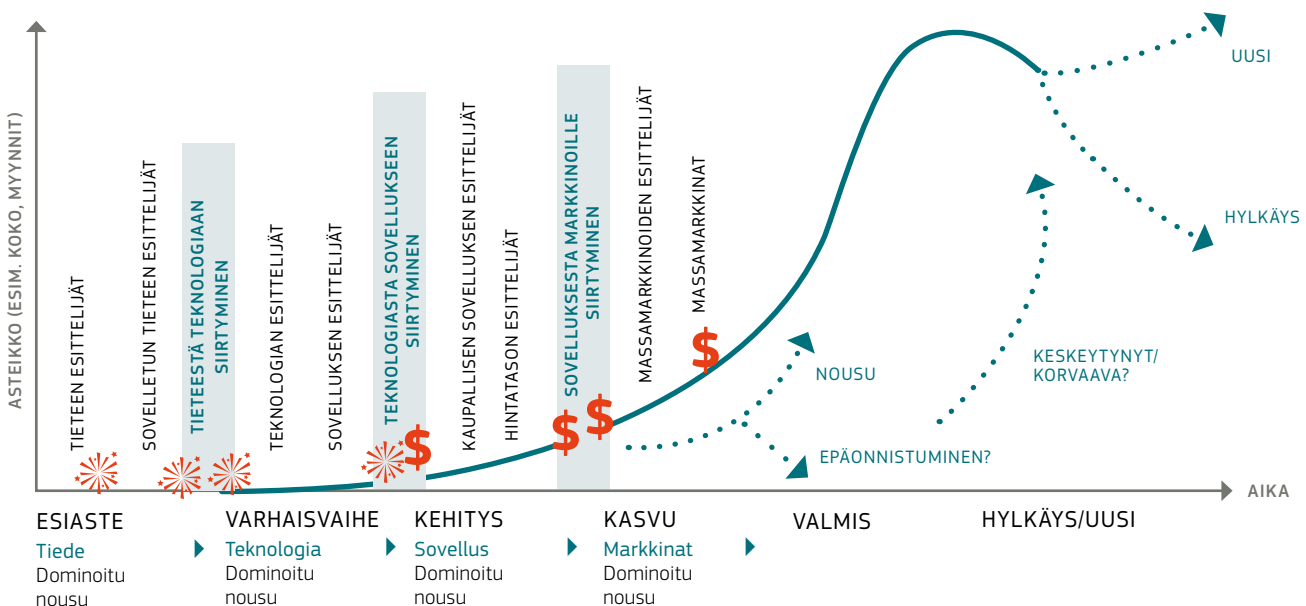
ASTEIKKO (ESIM. KOKO, MYYNNIT)

TIETEEN ESITTELIJÄT

SOVELLETUN TIETEEN ESITTELIJÄT

TIETEESTÄ TEKNOLOGIAAN SIIRTYMINEN

TEKNOLOGIAN ESITTELIJÄT

SOVELLUKSEN ESITTELIJÄT

TEKNOLOGIASTA SOVELLUKSEEN SIIRTYMINEN

KAUPALLISEN SOVELLUKSEN ESITTELIJÄT

HINTATASON ESITTELIJÄT

SOVELLUKSESTA MARKKINOILLE SIIRTYMINEN

MASSAMARKKINOIDEN ESITTELIJÄT

MASSAMARKKINAT

$ $ $ $

UUSI

HYLKÄYS

KESKEYTYNYT/ KORVAAVA?

NOUSU

EPÄONNISTUMINEN?

AIKA

ESIASTE
Tiede
Dominoitu nousu

VARHAISVAIHE
Teknologia
Dominoitu nousu

KEHITYS
Sovellus
Dominoitu nousu

KASVU
Markkinat
Dominoitu nousu

VALMIS

HYLKÄYS/UUSI